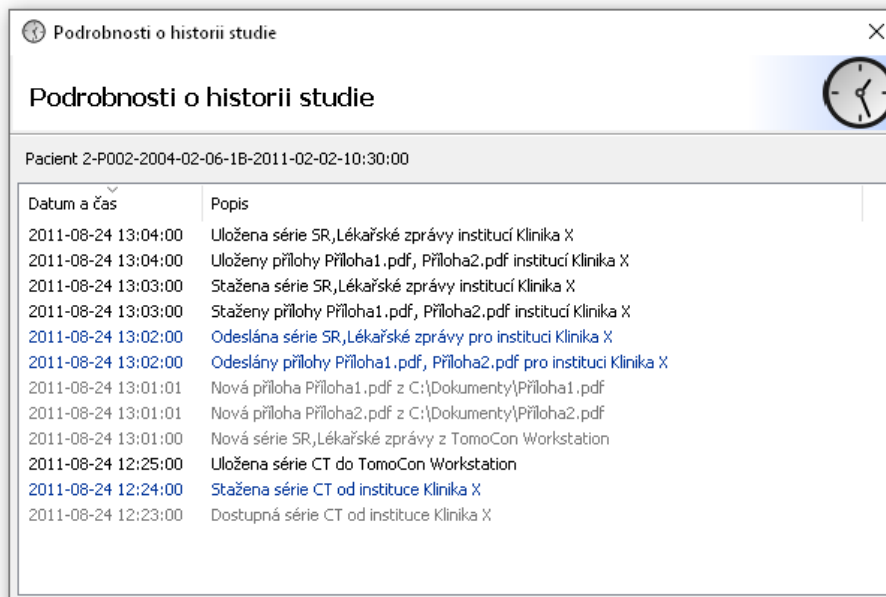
Podrobnosti o historii studie

Podrobnosti o historii studie

Pacient 2-P002-2004-02-06-1B-2011-02-02-10:30:00

| Datum a čas | Popis |
|---|---|
| 2011-08-24 13:04:00 | Uložena série SR,Lékařské zprávy institucí Klinika X |
| 2011-08-24 13:04:00 | Uloženy přílohy Příloha1.pdf, Příloha2.pdf institucí Klinika X |
| 2011-08-24 13:03:00 | Stažena série SR,Lékařské zprávy institucí Klinika X |
| 2011-08-24 13:03:00 | Staženy přílohy Příloha1.pdf, Příloha2.pdf institucí Klinika X |
| 2011-08-24 13:02:00 | Odeslána série SR,Lékařské zprávy pro instituci Klinika X |
| 2011-08-24 13:02:00 | Odeslány přílohy Příloha1.pdf, Příloha2.pdf pro instituci Klinika X |
| 2011-08-24 13:01:01 | Nová příloha Příloha1.pdf z C:\Dokumenty\Příloha1.pdf |
| 2011-08-24 13:01:01 | Nová příloha Příloha2.pdf z C:\Dokumenty\Příloha2.pdf |
| 2011-08-24 13:01:00 | Nová série SR,Lékařské zprávy z TomoCon Workstation |
| 2011-08-24 12:25:00 | Uložena série CT do TomoCon Workstation |
| 2011-08-24 12:24:00 | Stažena série CT od instituce Klinika X |
| 2011-08-24 12:23:00 | Dostupná série CT od instituce Klinika X |